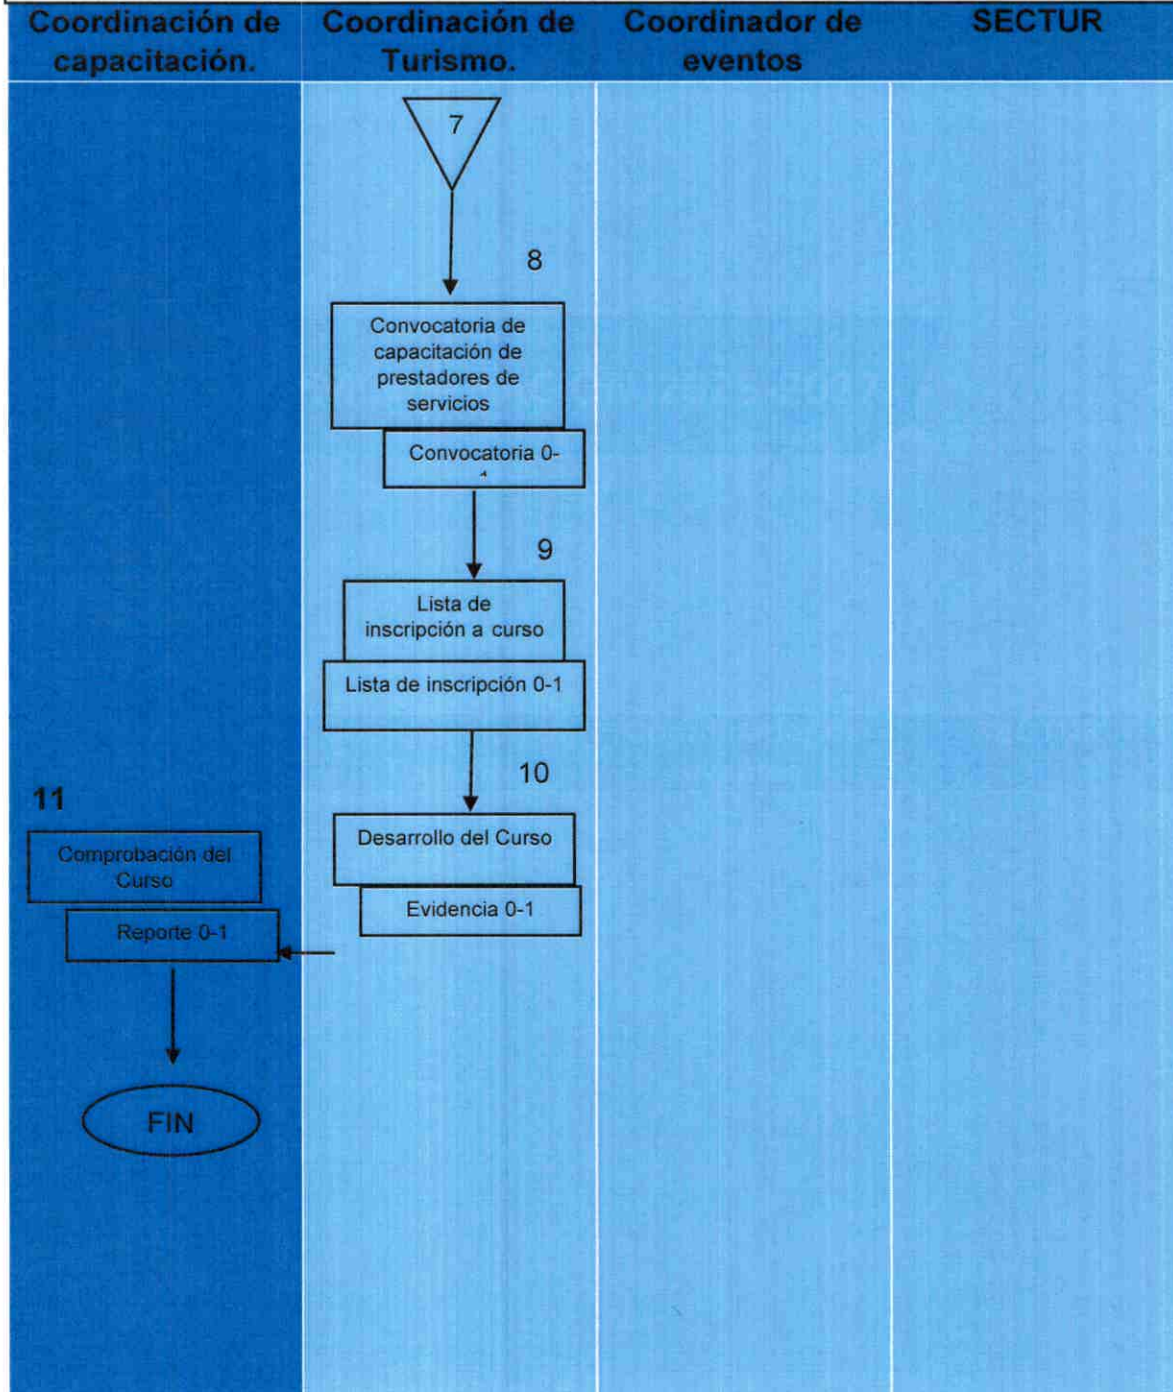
| Coordinación de capacitación. | Coordinación de Turismo. | Coordinador de eventos | SECTUR |
|---|---|---|---|

7

8

Convocatoria de capacitación de prestadores de servicios

Convocatoria 0-1

9

Lista de inscripción a curso

Lista de inscripción 0-1

10

Desarrollo del Curso

Evidencia 0-1

11

Comprobación del Curso

Reporte 0-1

FIN